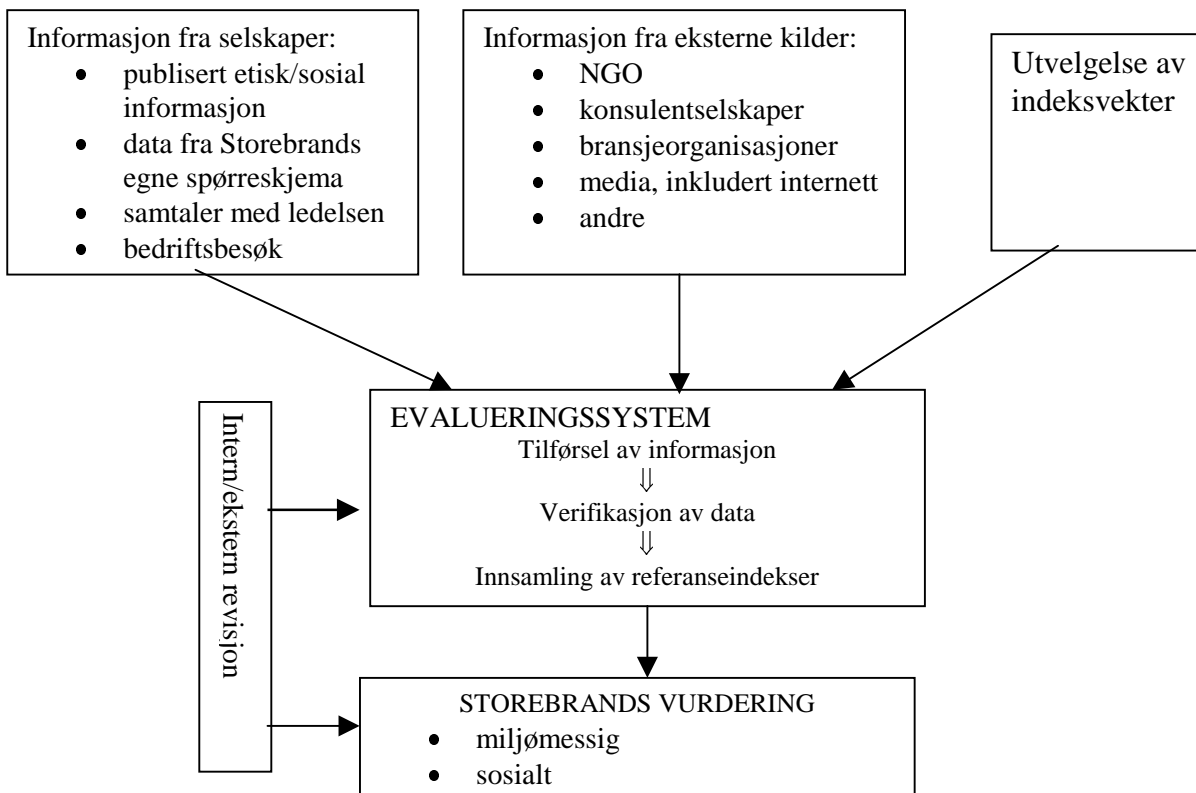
Informasjon fra selskaper:
- publisert etisk/sosial informasjon
- data fra Storebrands egne spørreskjema
- samtaler med ledelsen
- bedriftsbesøk

Informasjon fra eksterne kilder:
- NGO
- konsulentselskaper
- bransjeorganisasjoner
- media, inkludert internett
- andre

Utvelgelse av indeksvekter

Intern/ekstern revisjon

EVALUERINGSSYSTEM
Tilførsel av informasjon
⇓
Verifikasjon av data
⇓
Innsamling av referanseindekser

STOREBRANDS VURDERING
- miljømessig
- sosialt